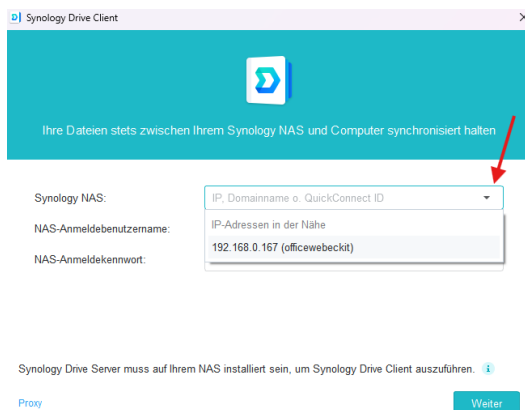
Synology Drive Client

Ihre Dateien stets zwischen Ihrem Synology NAS und Computer synchronisiert halten

Synology NAS:
IP, Domainname o. QuickConnect ID

NAS-Anmeldebenutzername:
IP-Adressen in der Nähe
192.168.0.167 (officewebeckit)

NAS-Anmeldekennwort:

Synology Drive Server muss auf Ihrem NAS installiert sein, um Synology Drive Client auszuführen.

Proxy

Weiter